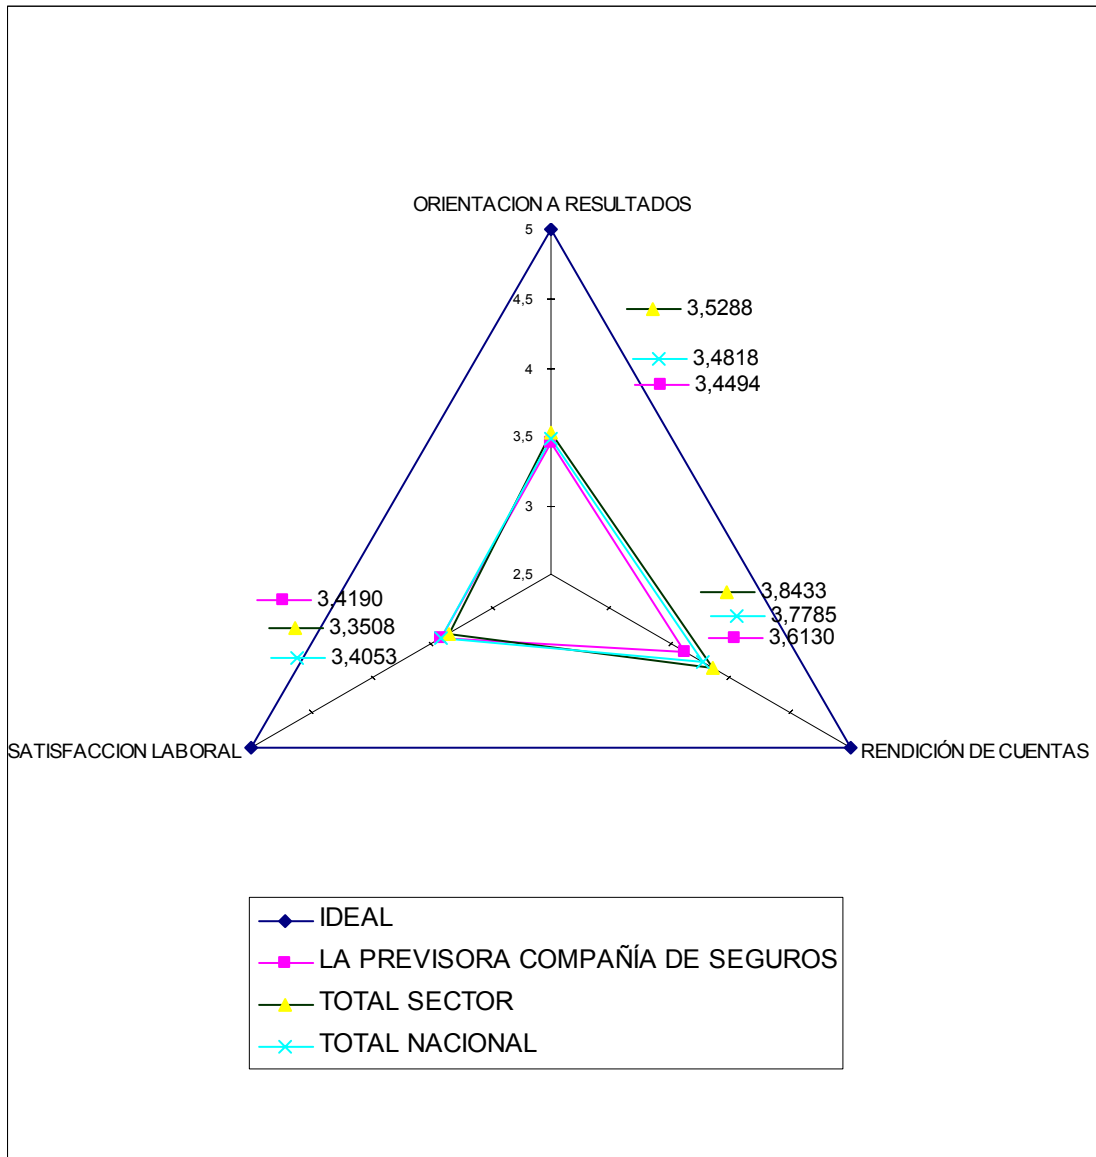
ORIENTACION A RESULTADOS

5

4,5

4

3,5

3

2,5

3,5288

3,4818

3,4494

3,8433

3,7785

3,6130

3,4190

3,3508

3,4053

SATISFACCION LABORAL

RENDICIÓN DE CUENTAS

IDEAL

LA PREVISORA COMPAÑÍA DE SEGUROS

TOTAL SECTOR

TOTAL NACIONAL